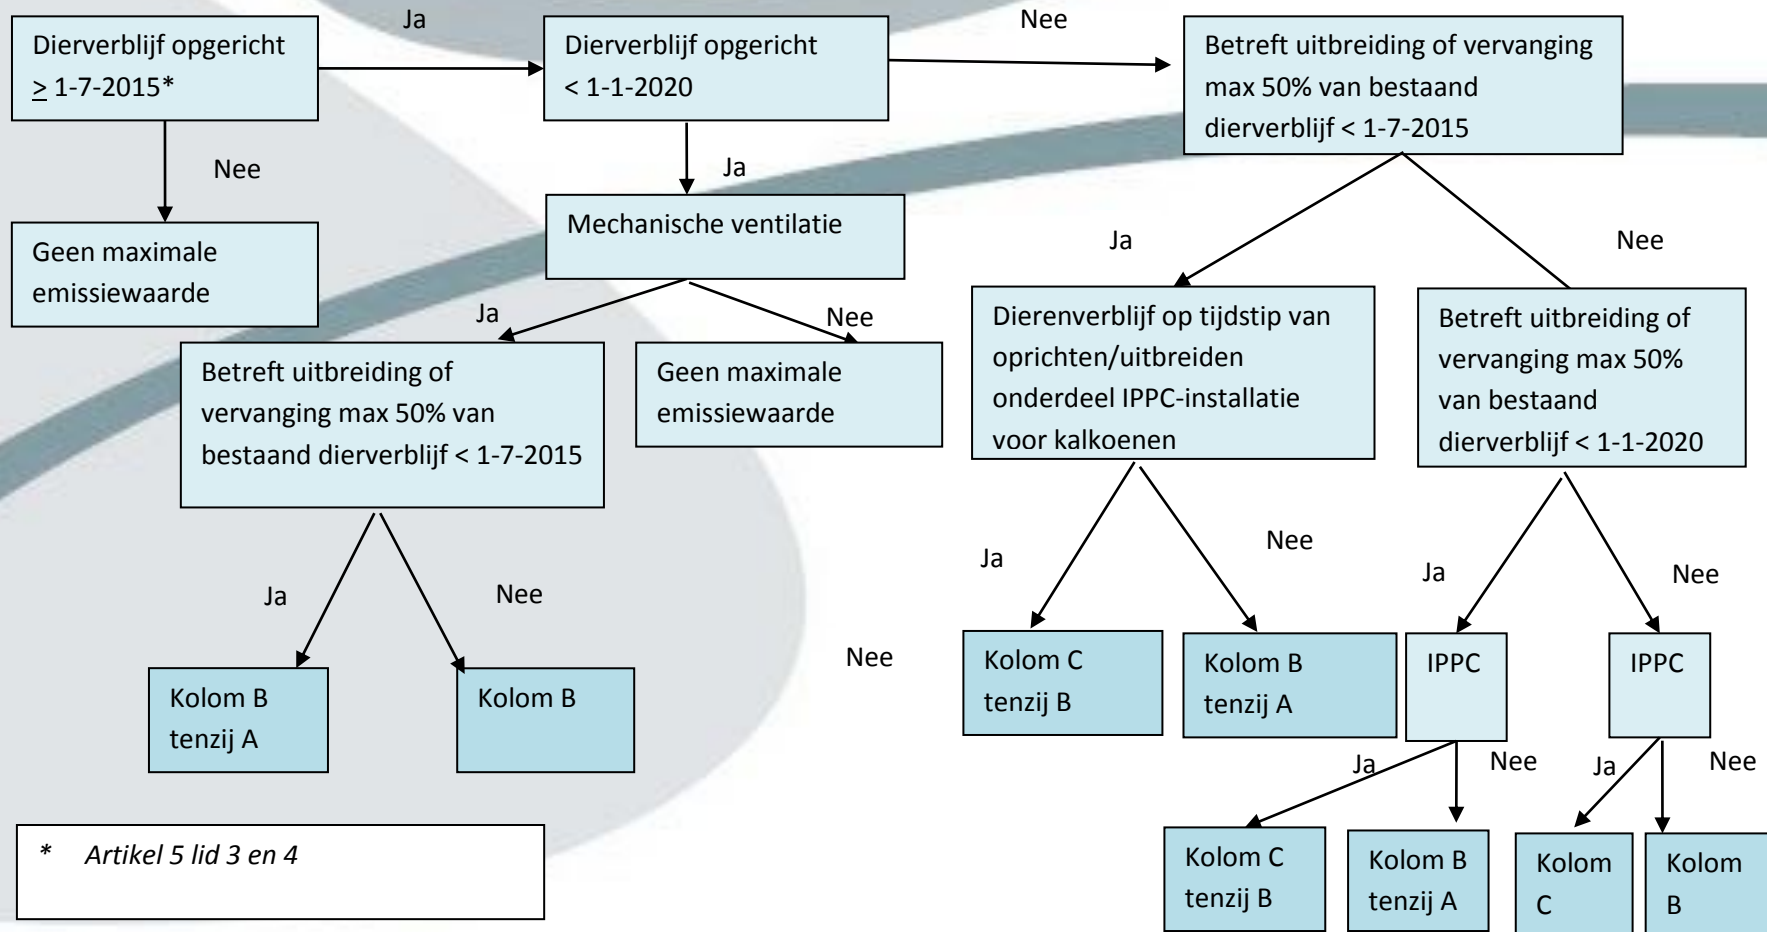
Dierverblijf opgericht $\geq$ 1-7-2015*

Ja

Dierverblijf opgericht < 1-1-2020

Nee

Betreft uitbreiding of vervanging max 50% van bestaand dierverblijf < 1-7-2015

Nee

Geen maximale emissiewaarde

Ja

Mechanische ventilatie

Ja

Nee

Dierenverblijf op tijdstip van oprichten/uitbreiden onderdeel IPPC-installatie voor kalkoenen

Betreft uitbreiding of vervanging max 50% van bestaand dierverblijf < 1-1-2020

Ja

Nee

Betreft uitbreiding of vervanging max 50% van bestaand dierverblijf < 1-7-2015

Geen maximale emissiewaarde

Ja

Nee

Ja

Nee

Ja

Nee

Nee

Kolom B tenzij A

Kolom B

Kolom C tenzij B

Kolom B tenzij A

IPPC

IPPC

Ja

Nee

Ja

Nee

* Artikel 5 lid 3 en 4

Kolom C tenzij B

Kolom B tenzij A

Kolom C

Kolom B